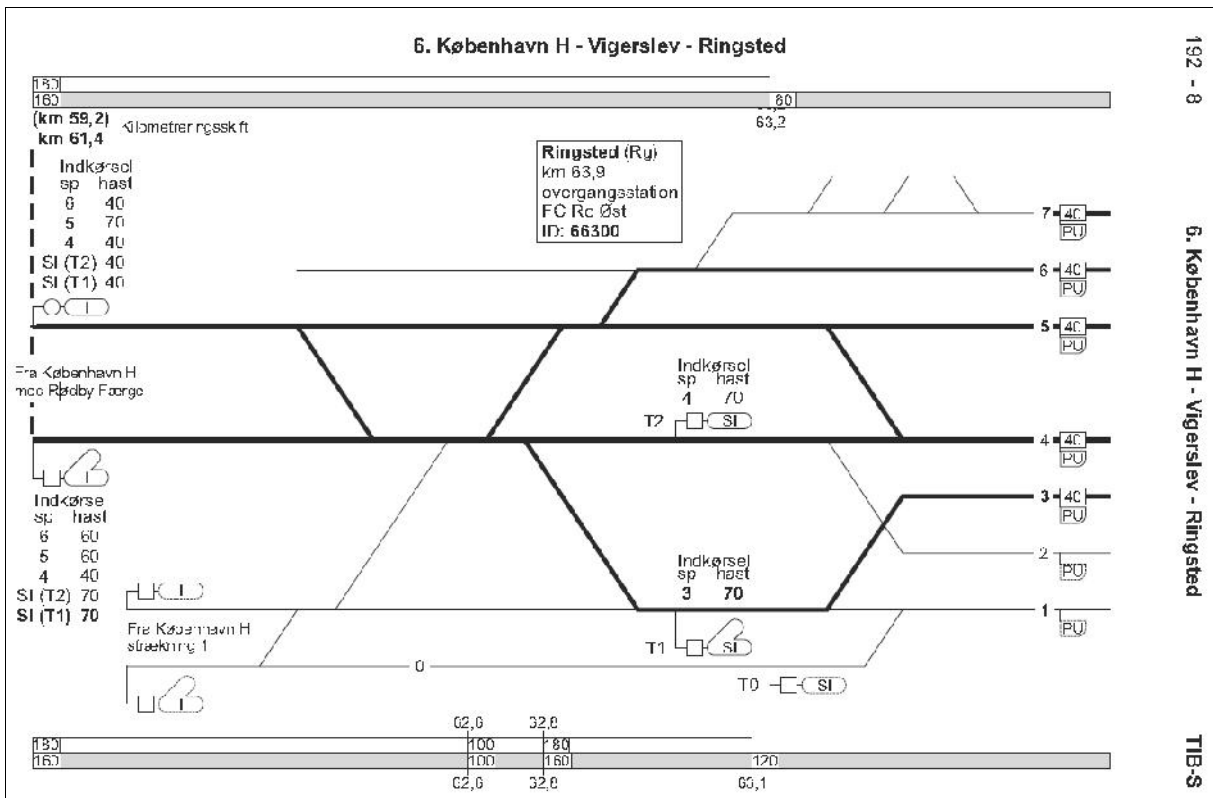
6. København H - Vigerslev - Ringsted

192 - 8

180
160
60
63,2
(km 59,2)
km 61,4
Kilometreringsskift

Ringsted (Rg)
km 63,9
overgangsstation
FC Rc Øst
ID: 66300

Indkørsel
sp hast
6 40
5 70
4 40
SI (T2) 40
SI (T1) 40

7 40 PU
6 40 PU
5 40 PU

Fra København H
mod Rødby Færge

Indkørsel
sp hast
4 70
T2 SI

4 40 PU
3 40 PU
2 PU
1 PU

Indkørsel
sp hast
6 60
5 60
4 40
SI (T2) 70
SI (T1) 70

Indkørsel
sp hast
3 70

Fra København H
strækning 1

T1 SI
0
T0 SI

62,6 62,8
180 100 80
160 100 160 120
62,6 62,8 63,1

6. København H - Vigerslev - Ringsted

TIB-S